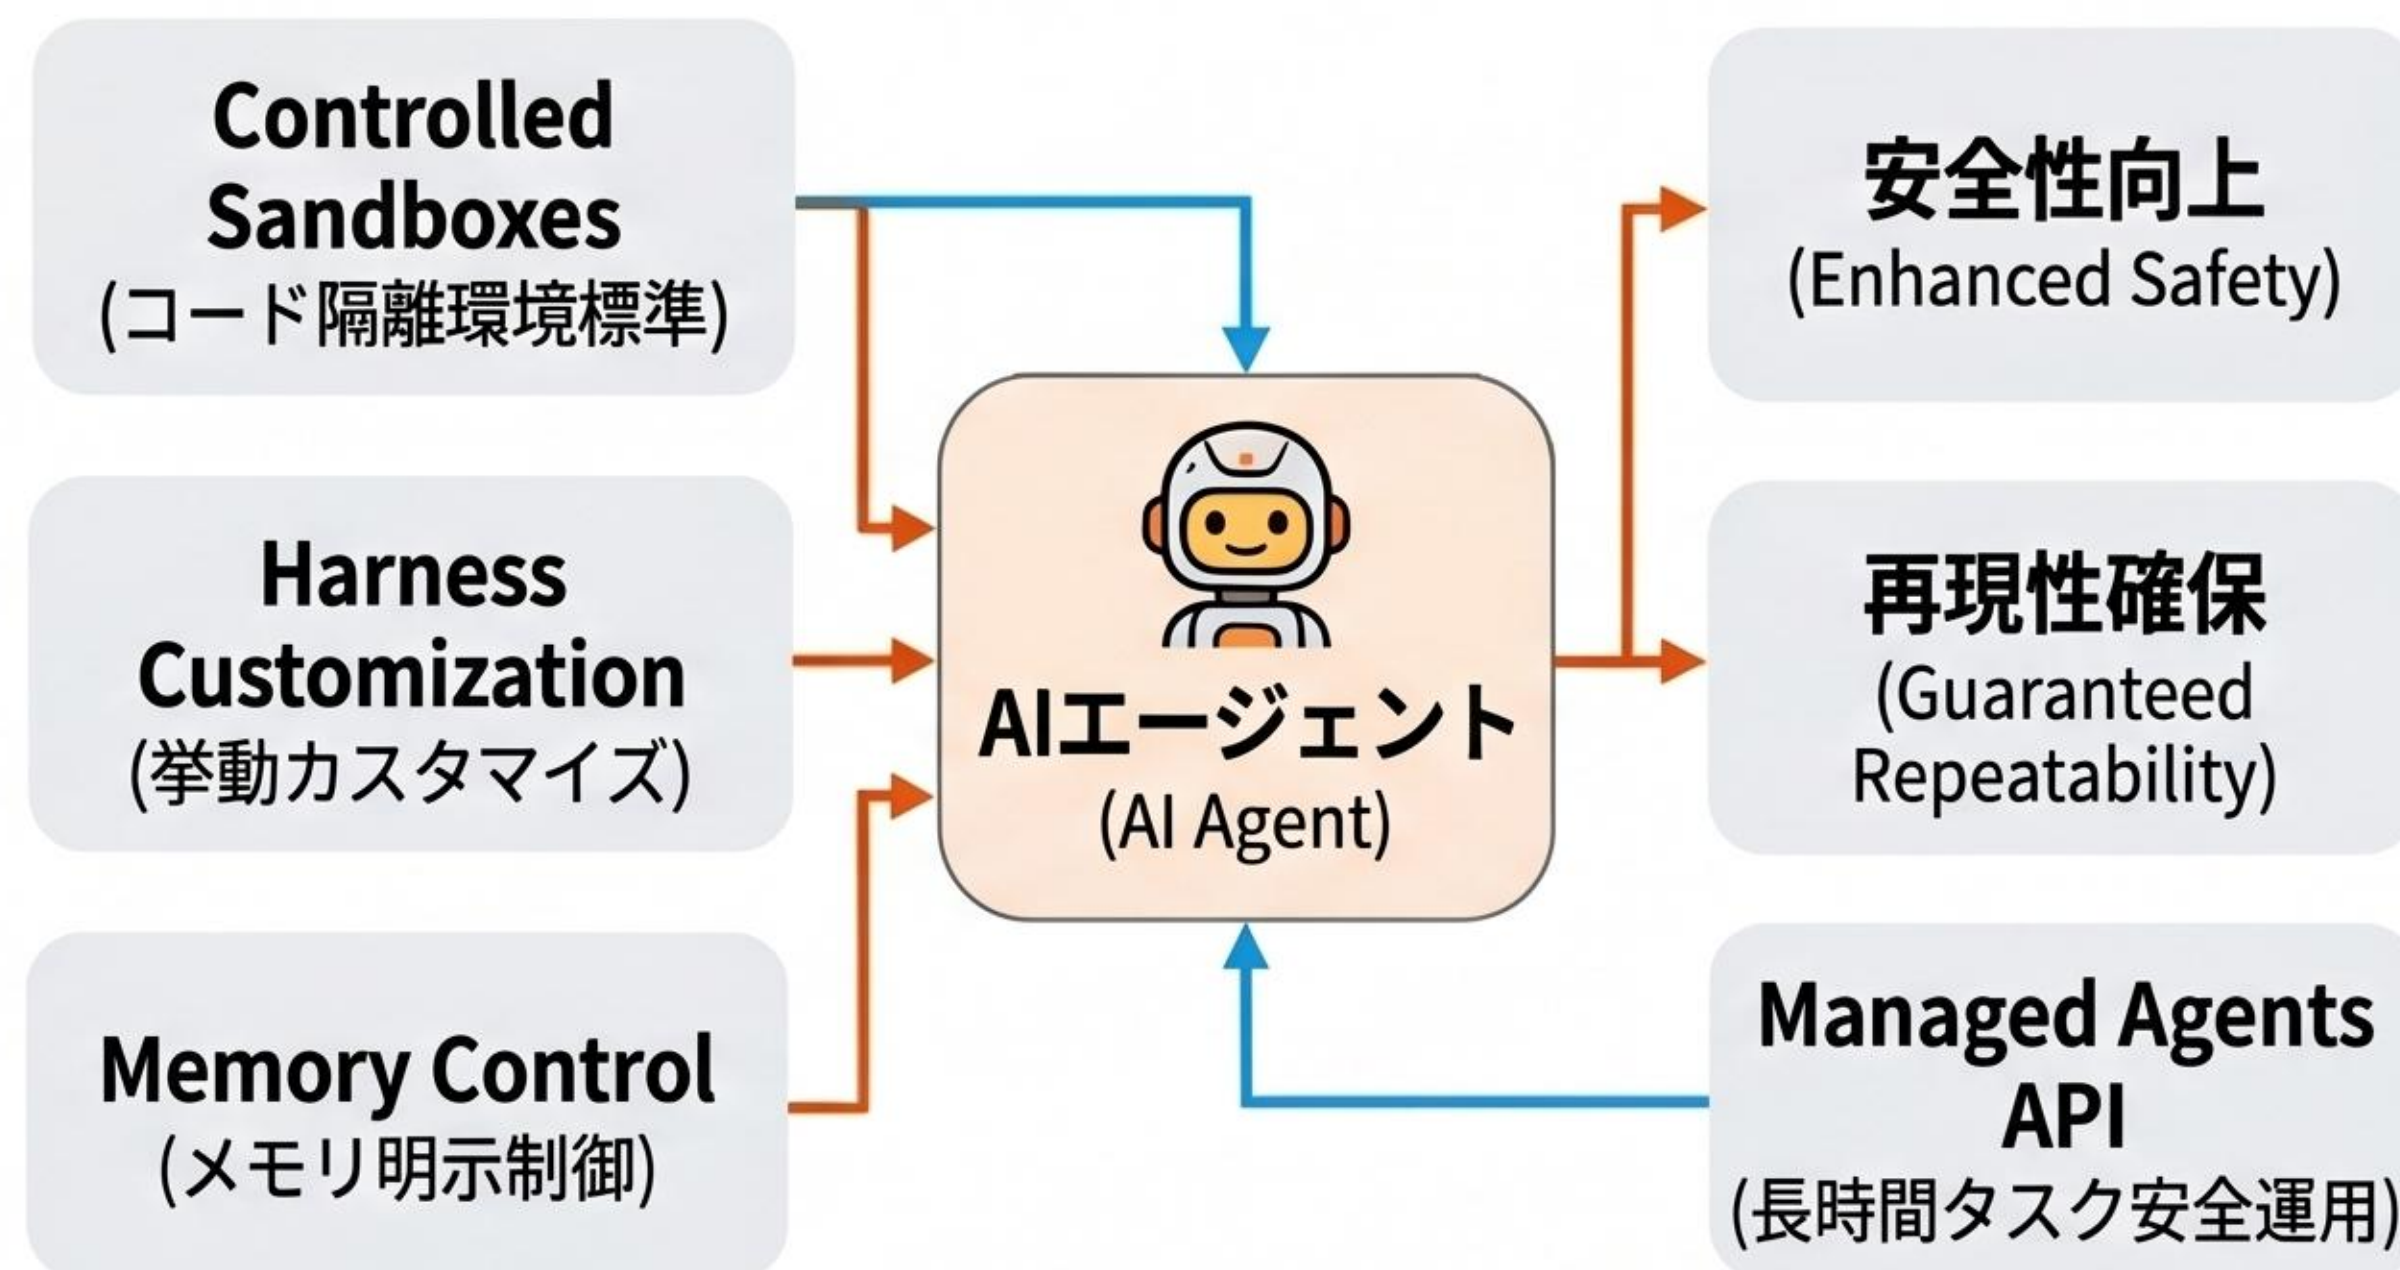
Controlled Sandboxes
(コード隔離環境標準)

Harness Customization
(挙動カスタマイズ)

Memory Control
(メモリ明示制御)

AIエージェント
(AI Agent)

安全性向上
(Enhanced Safety)

再現性確保
(Guaranteed Repeatability)

Managed Agents API
(長時間タスク安全運用)